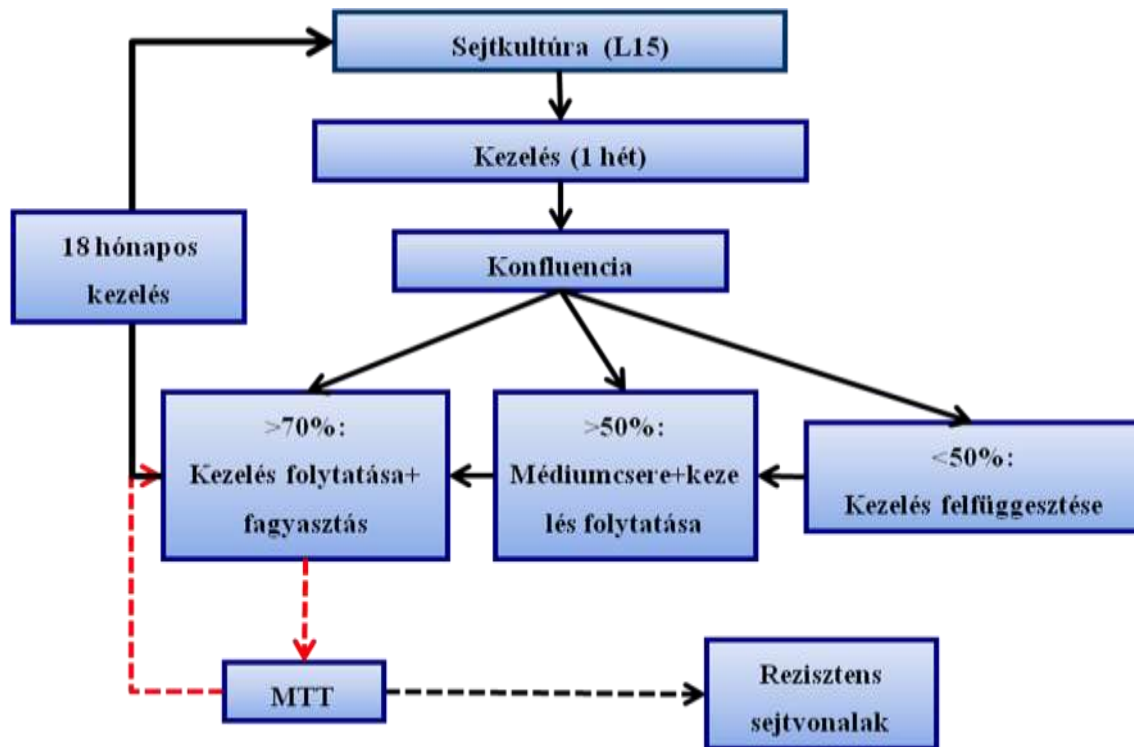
Sejtkultúra (L15)

Kezelés (1 hét)

Konfluencia

18 hónapos kezelés

>70%: Kezelés folytatása+ fagyasztás

>50%: Médiumcsere+keze lés folytatása

<50%: Kezelés felfüggesztése

MTT

Rezisztens sejtvonalak